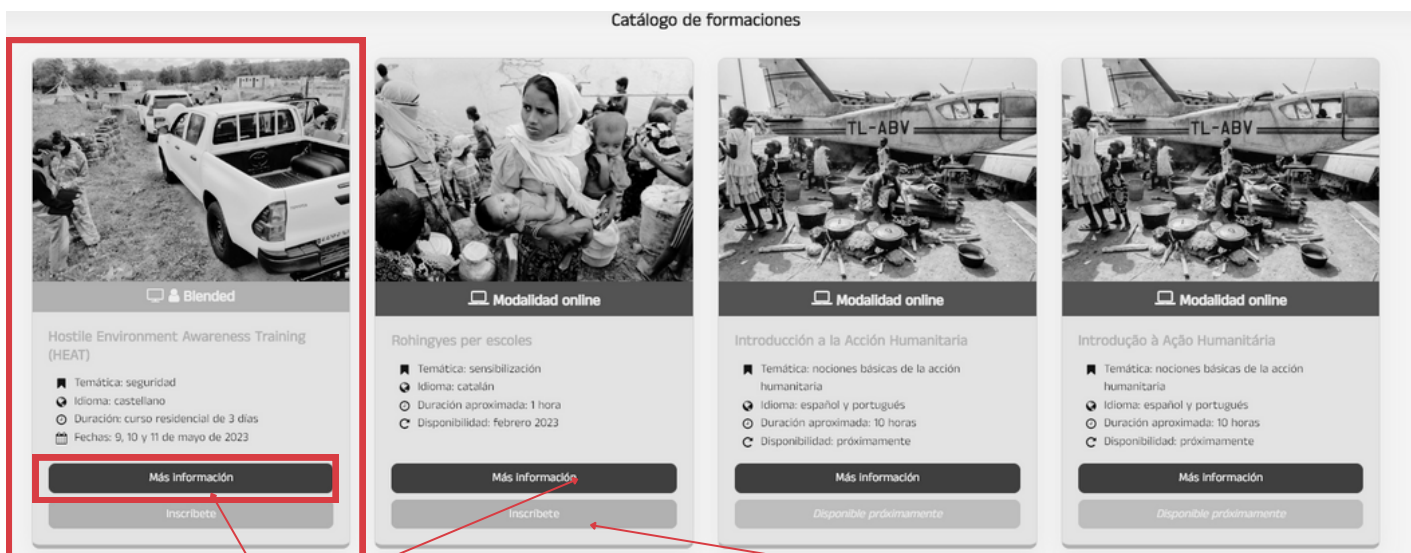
Catálogo de formaciones

Blended

Hostile Environment Awareness Training (HEAT)

Temática: seguridad
Idioma: castellano
Duración: curso residencial de 3 días
Fechas: 9, 10 y 11 de mayo de 2023

Más información
Inscríbete

TL-ABV

Modalidad online

Rohingyes per escoles

Temática: sensibilización
Idioma: catalán
Duración aproximada: 1 hora
Disponibilidad: febrero 2023

Más información
Inscríbete

TL-ABV

Modalidad online

Introducción a la Acción Humanitaria

Temática: nociones básicas de la acción humanitaria
Idioma: español y portugués
Duración aproximada: 10 horas
Disponibilidad: próximamente

Más información
Disponible próximamente

TL-ABV

Modalidad online

Introdução à Ação Humanitária

Temática: nociones básicas de la acción humanitaria
Idioma: español y portugués
Duración aproximada: 10 horas
Disponibilidad: próximamente

Más información
Disponible próximamente